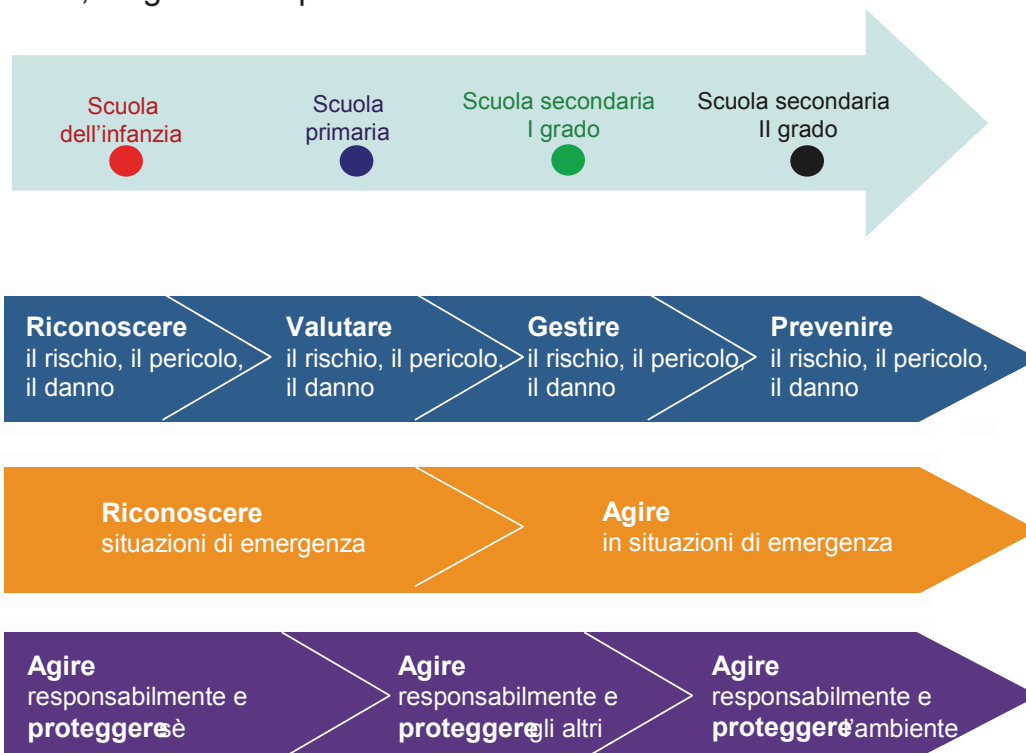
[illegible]

Scuola dell'infanzia

Scuola primaria

Scuola secondaria I grado

Scuola secondaria II grado

**Riconoscere** il rischio, il pericolo, il danno

**Valutare** il rischio, il pericolo, il danno

**Gestire** il rischio, il pericolo, il danno

**Prevenire** il rischio, il pericolo, il danno

**Riconoscere** situazioni di emergenza

**Agire** in situazioni di emergenza

**Agire** responsabilmente e **proteggere** sè

**Agire** responsabilmente e **proteggere** gli altri

**Agire** responsabilmente e **proteggere** l'ambiente